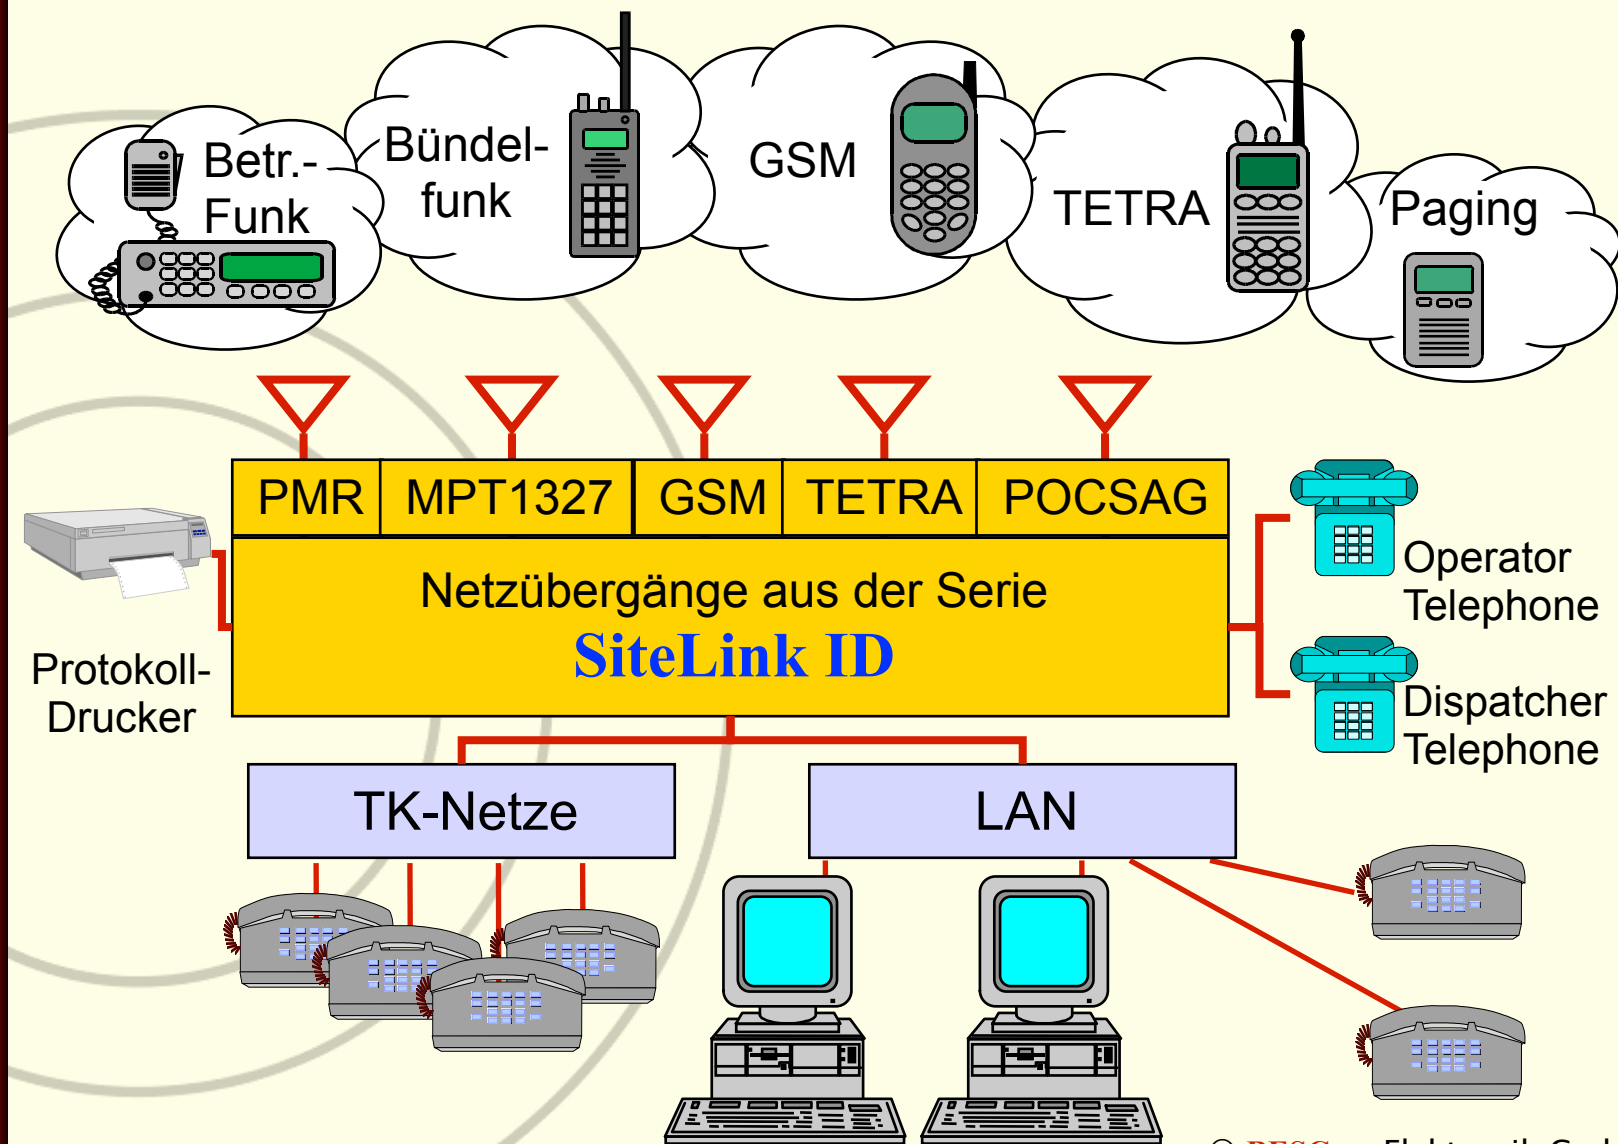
Betr.-Funk

Bündelfunk

GSM

TETRA

Paging

| PMR | MPT1327 | GSM | TETRA | POCSAG |
|---|---|---|---|---|

Netzübergänge aus der Serie
SiteLink ID

Protokoll-Drucker

Operator Telephone

Dispatcher Telephone

TK-Netze

LAN

© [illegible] Elektronik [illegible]